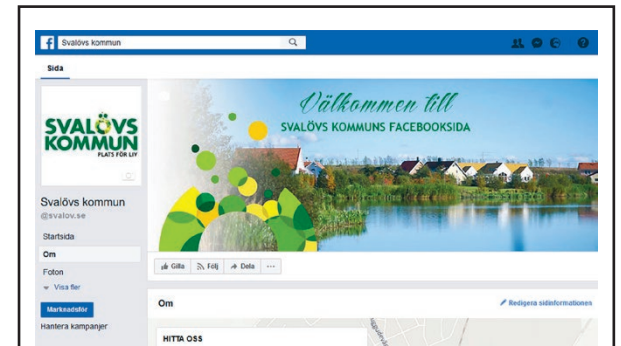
Svalövs kommun

Sida

SVALÖVS KOMMUN
PLATS FÖR LIV

Svalövs kommun
@svalov.se

Startsida
Om
Foton
Visa fler

Marknadsför
Hantera kampanjer

Välkommen till
SVALÖVS KOMMUNS FACEBOOKSIDA

Gilla
Följ
Dela
...

Om

Redigera sidinformationen

HITTA OSS